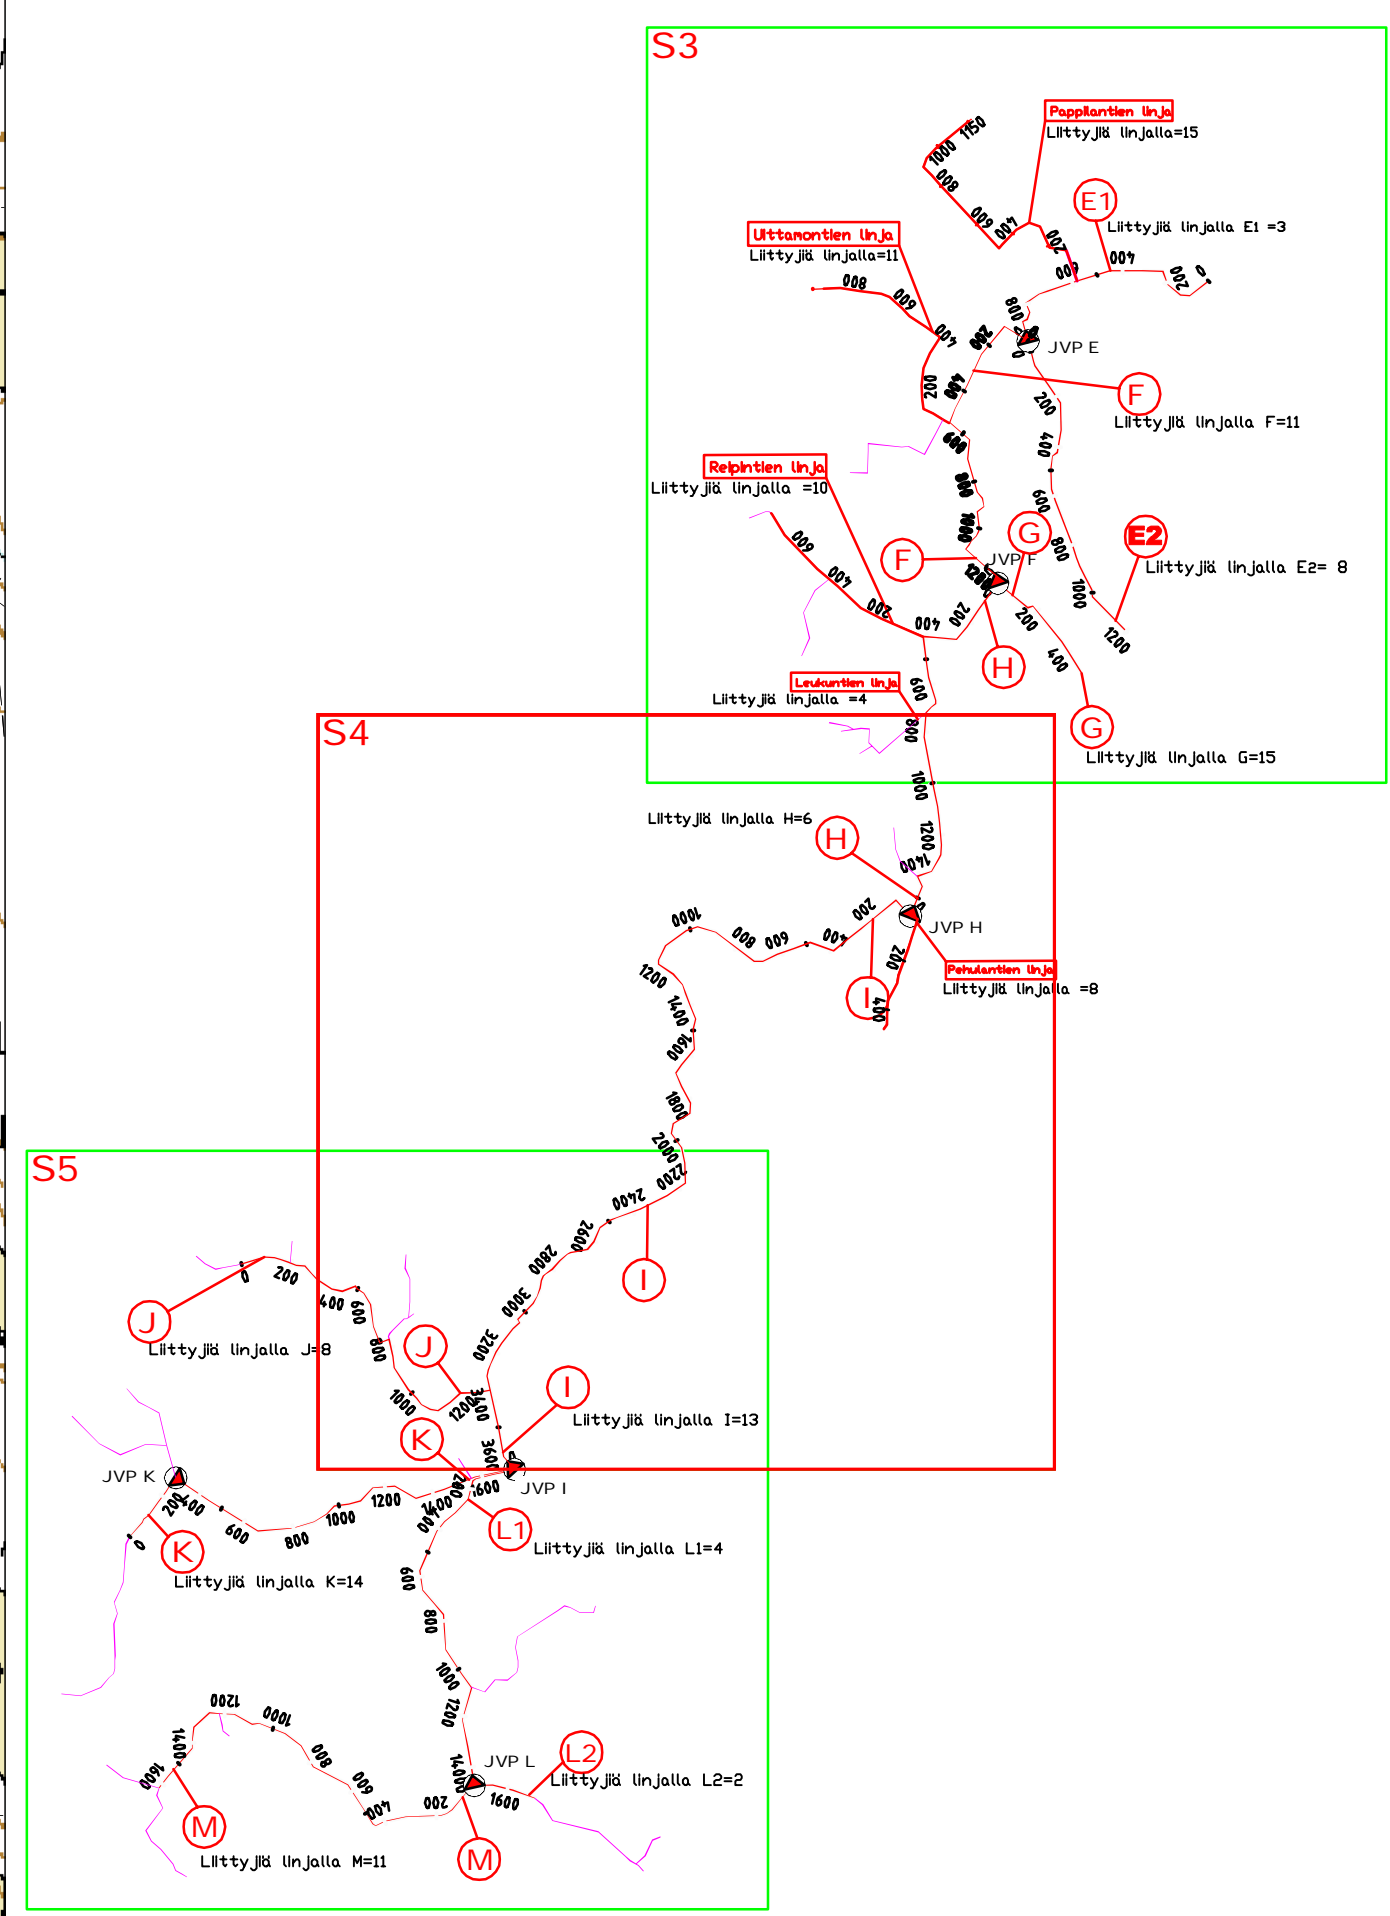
S3

Pappilantien linja
Liittyjiä linjalla=15

1150
1000
800
600
400
200
0

E1
Liittyjiä linjalla E1 =3
400
200
0

Uittamontien linja
Liittyjiä linjalla=11
800
600
400

800
200
JVP E

200
400
F
Liittyjiä linjalla F=11
200
400

600
800
1000

Reipintien linja
Liittyjiä linjalla =10
600
400
200

G
600
800
E2
Liittyjiä linjalla E2= 8
F
JVP F
1200
1000
1200

200
400
200
400
H
Leukuntien linja
Liittyjiä linjalla =4
600
800
G
Liittyjiä linjalla G=15

S4

1000
Liittyjiä linjalla H=6
1200
H
1400
JVP H
1000
800
600
400
200
200
Pehulantien linja
Liittyjiä linjalla =8
I
400
1200
1400
1600
1800
2000
2200
2400
2600
2800
3000
3200
I

S5

0
200
400
600
J
Liittyjiä linjalla J=8
800
J
1000
1200
3400
I
Liittyjiä linjalla I=13
K
3600
JVP I
1600
1400
JVP K
200
400
600
800
1000
1200
L1
Liittyjiä linjalla L1=4
0
K
Liittyjiä linjalla K=14
600
800
1000
1200

1200
1000
800
600
400
200
1400
1600
JVP L
L2
Liittyjiä linjalla L2=2
1400
1600
1600
M
Liittyjiä linjalla M=11
M